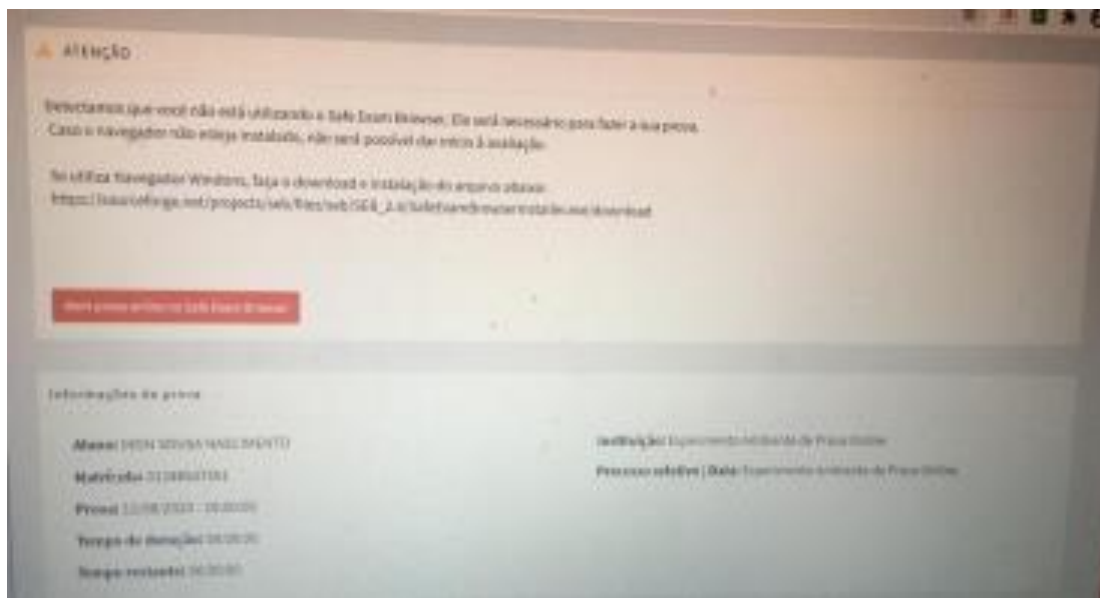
ATENÇÃO

Detectamos que você não está utilizando o Safe Exam Browser. Ele será necessário para fazer a sua prova. Caso o navegador não esteja instalado, não será possível dar início à avaliação.

Se utiliza navegador Windows, faça o download e instalação do arquivo abaixo: https://sourceforge.net/projects/seb/files/seb/SEB_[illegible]/SafeExamBrowserInstaller.exe/download

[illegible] Safe Exam Browser

Informações da prova

Aluno: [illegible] NASCIMENTO

Matrícula: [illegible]

Prova: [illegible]

Tempo de duração: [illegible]

Tempo restante: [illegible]

Instituição: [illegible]

Processo seletivo | Data: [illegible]